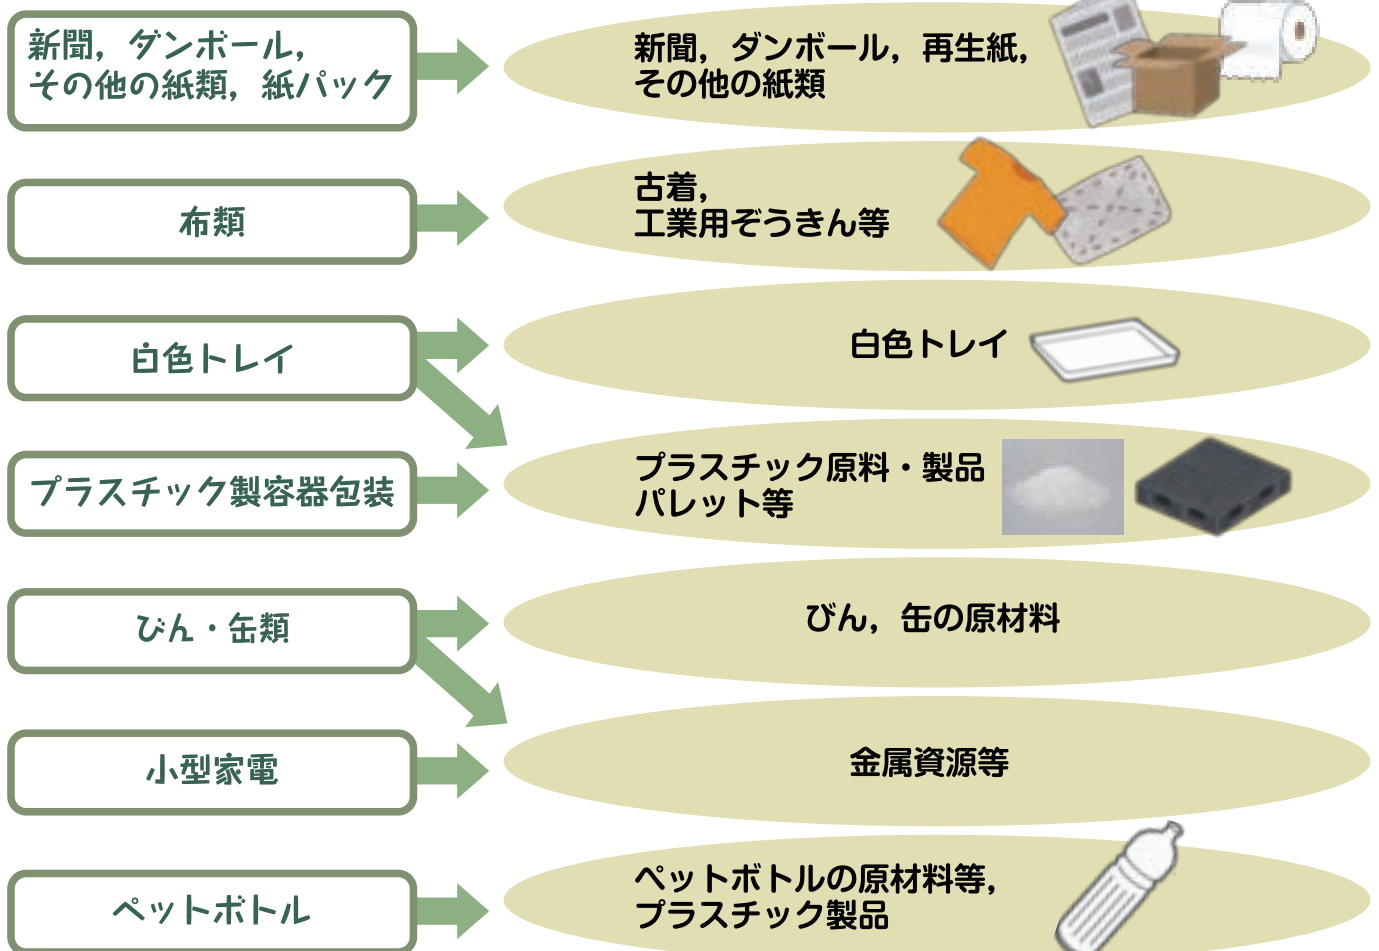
新聞，ダンボール，その他の紙類，紙パック

新聞，ダンボール，再生紙，その他の紙類

布類

古着，工業用ぞうきん等

白色トレイ

白色トレイ

プラスチック製容器包装

プラスチック原料・製品パレット等

びん・缶類

びん，缶の原材料

小型家電

金属資源等

ペットボトル

ペットボトルの原材料等，プラスチック製品